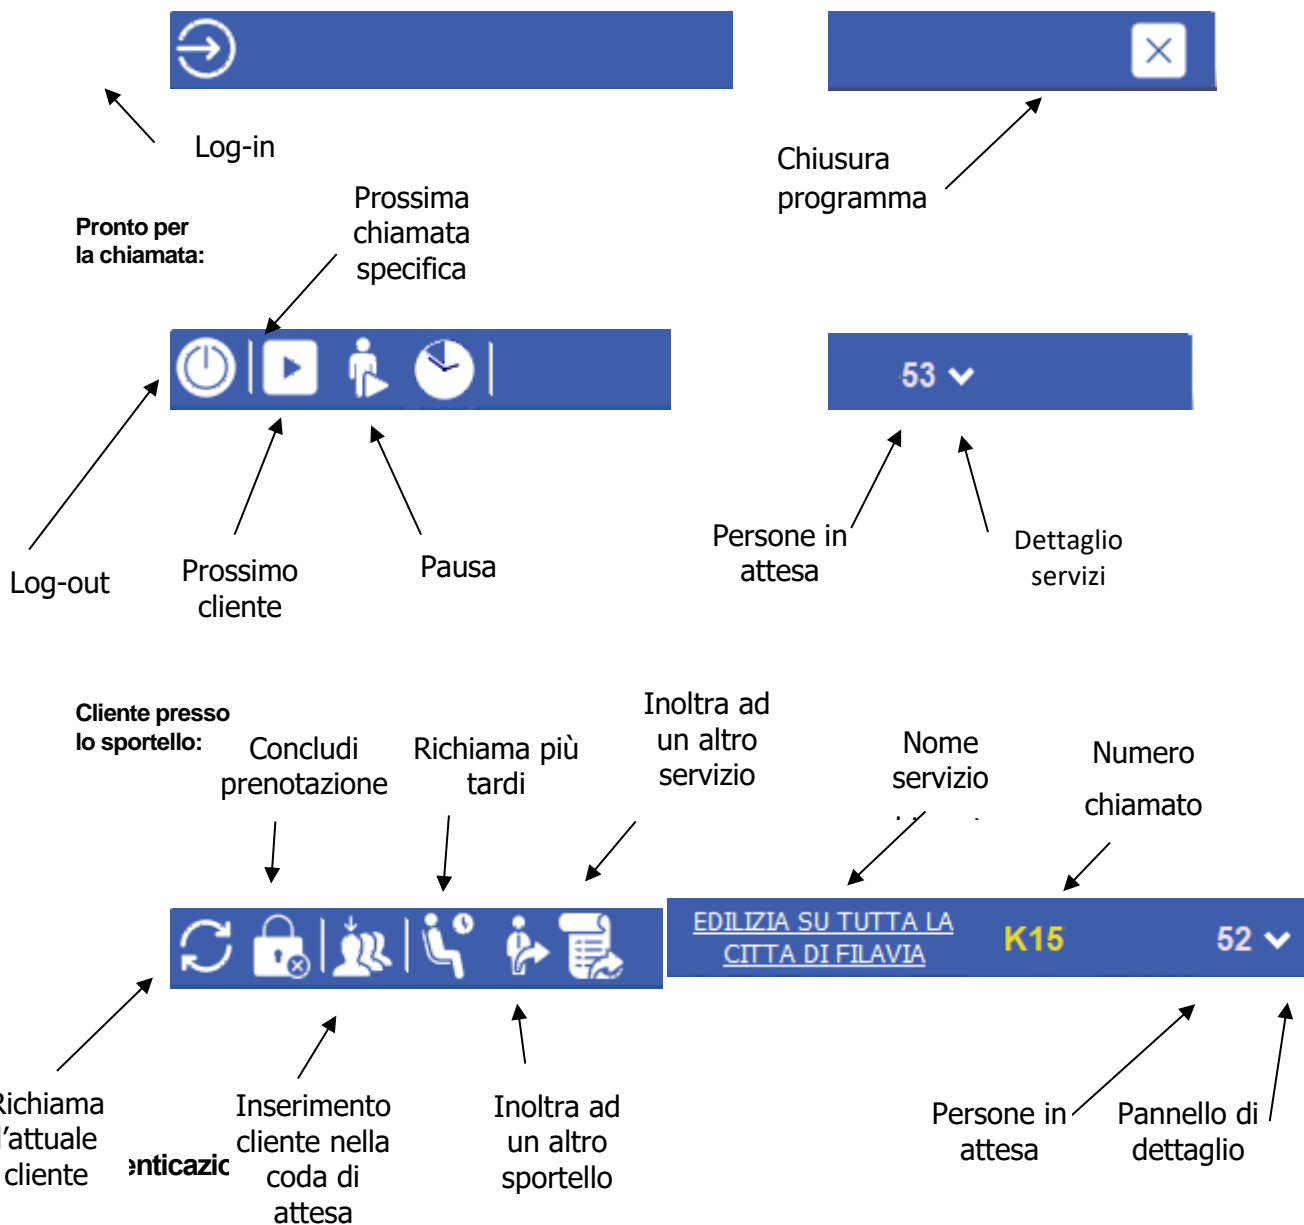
Log-in

Chiusura programma

Pronto per la chiamata:

Prossima chiamata specifica

53

Log-out

Prossimo cliente

Pausa

Persone in attesa

Dettaglio servizi

Cliente presso lo sportello:

Concludi prenotazione

Richiama più tardi

Inoltra ad un altro servizio

Nome servizio

Numero chiamato

EDILIZIA SU TUTTA LA CITTA DI FILAVIA

K15

52

Richiama l'attuale cliente

enticazic

Inserimento cliente nella coda di attesa

Inoltra ad un altro sportello

Persone in attesa

Pannello di dettaglio